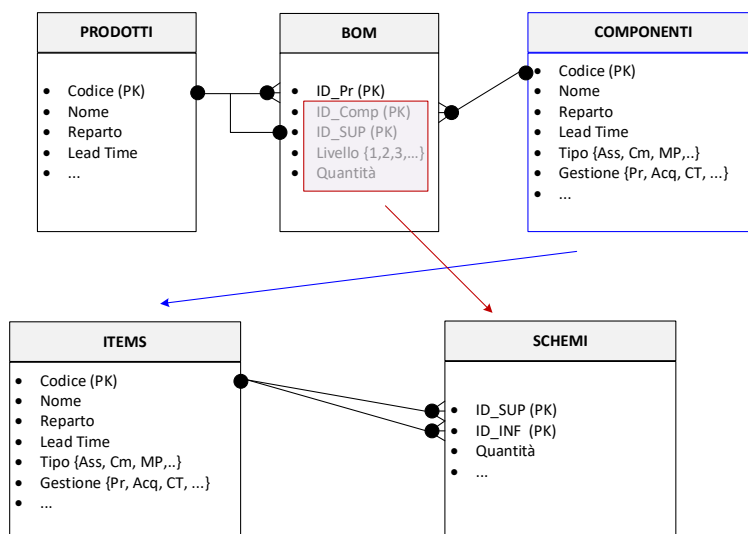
PRODOTTI

- Codice (PK)
- Nome
- Reparto
- Lead Time
- ...

BOM

- ID_Pr (PK)
- ID_Comp (PK)
- ID_SUP (PK)
- Livello {1,2,3,...}
- Quantità

COMPONENTI

- Codice (PK)
- Nome
- Reparto
- Lead Time
- Tipo {Ass, Cm, MP,..}
- Gestione {Pr, Acq, CT, ...}
- ...

ITEMS

- Codice (PK)
- Nome
- Reparto
- Lead Time
- Tipo {Ass, Cm, MP,..}
- Gestione {Pr, Acq, CT, ...}
- ...

SCHEMI

- ID_SUP (PK)
- ID_INF (PK)
- Quantità
- ...